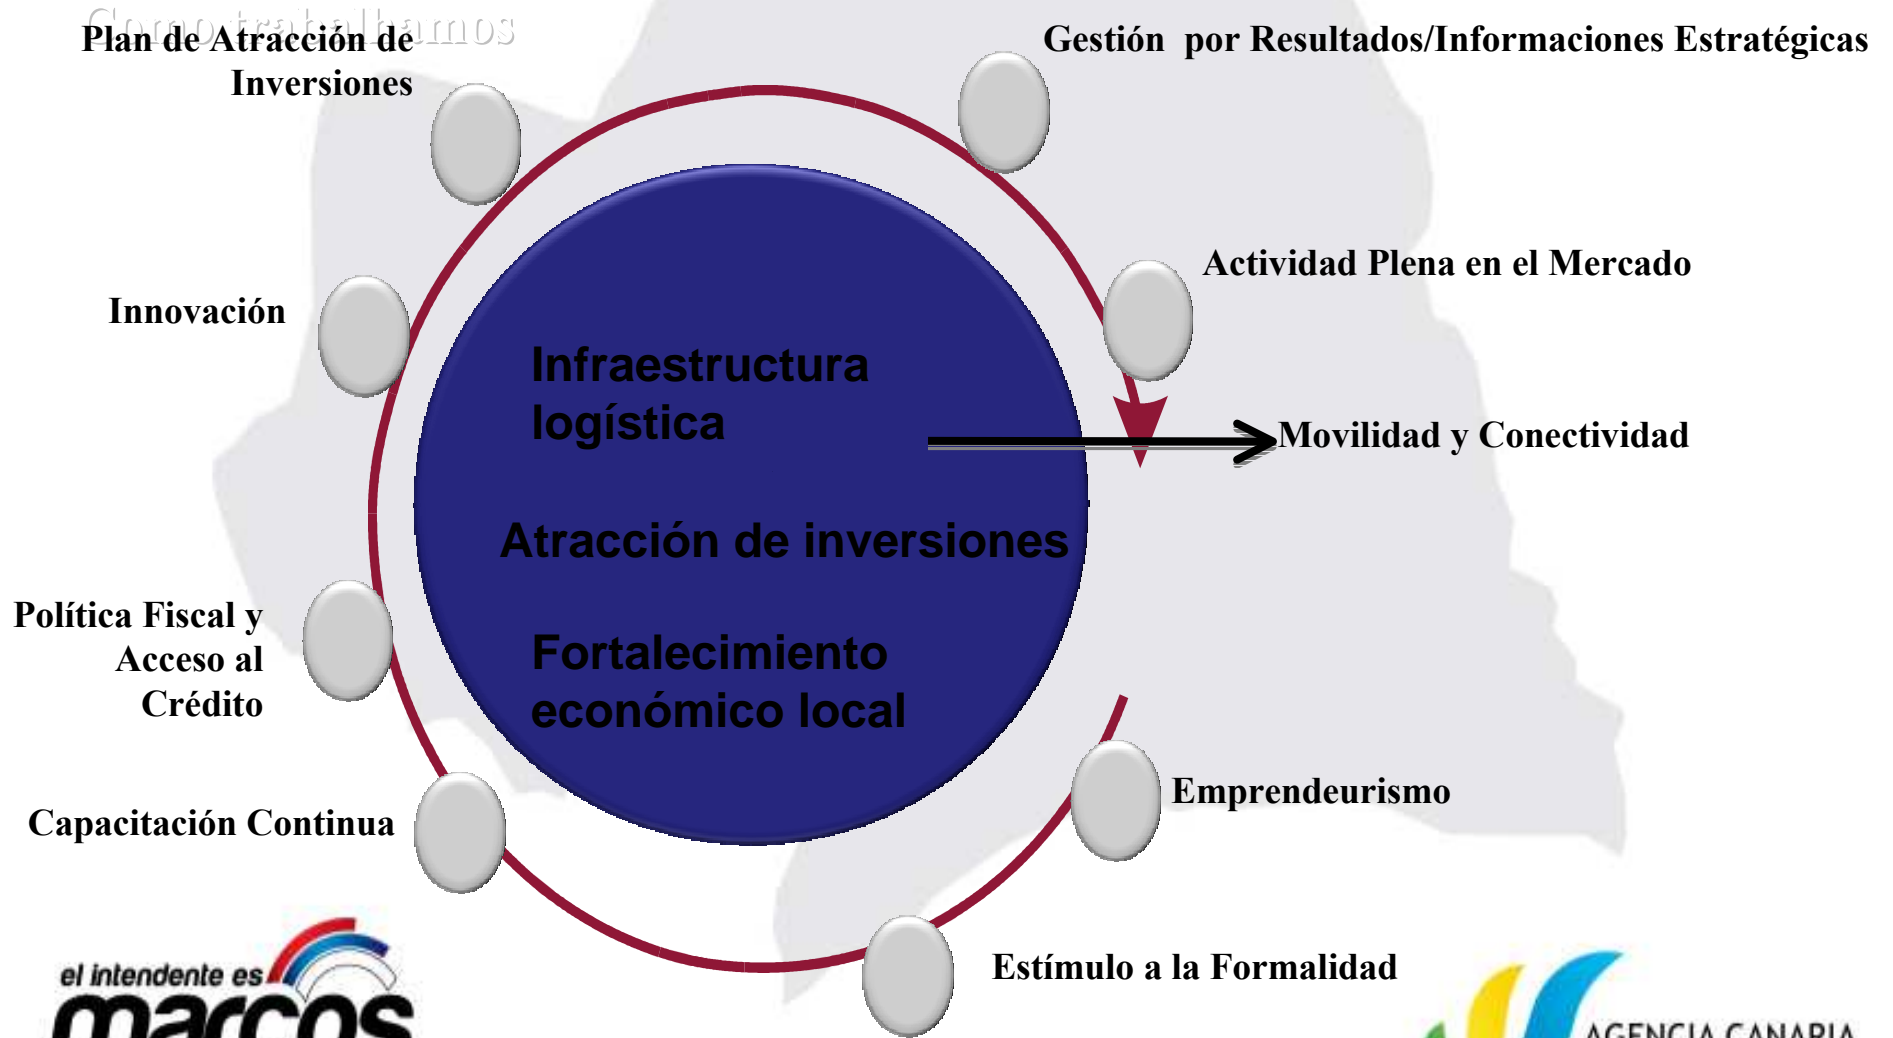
Como trabajamos

Plan de Atracción de Inversiones

Gestión por Resultados/Informaciones Estratégicas

Actividad Plena en el Mercado

Innovación

Infraestructura logística

Movilidad y Conectividad

Atracción de inversiones

Política Fiscal y Acceso al Crédito

Fortalecimiento económico local

Emprendeurismo

Capacitación Continua

Estímulo a la Formalidad

el intendente es marcos

AGENCIA CANARIA